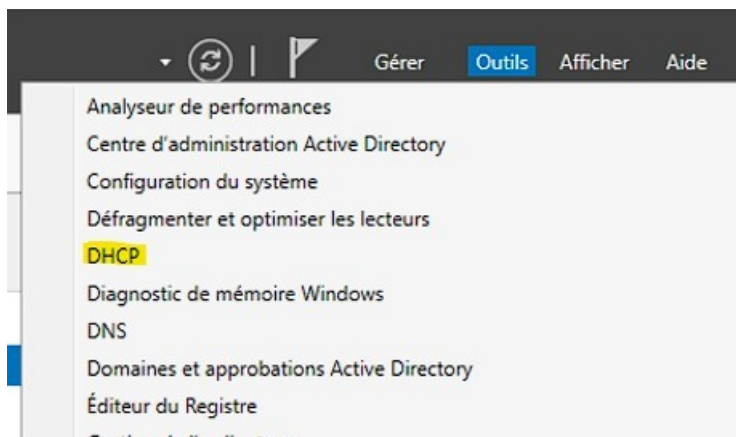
Gérer Outils Afficher Aide

Analyseur de performances
Centre d'administration Active Directory
Configuration du système
Défragmenter et optimiser les lecteurs
DHCP
Diagnostic de mémoire Windows
DNS
Domaines et approbations Active Directory
Éditeur du Registre
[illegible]